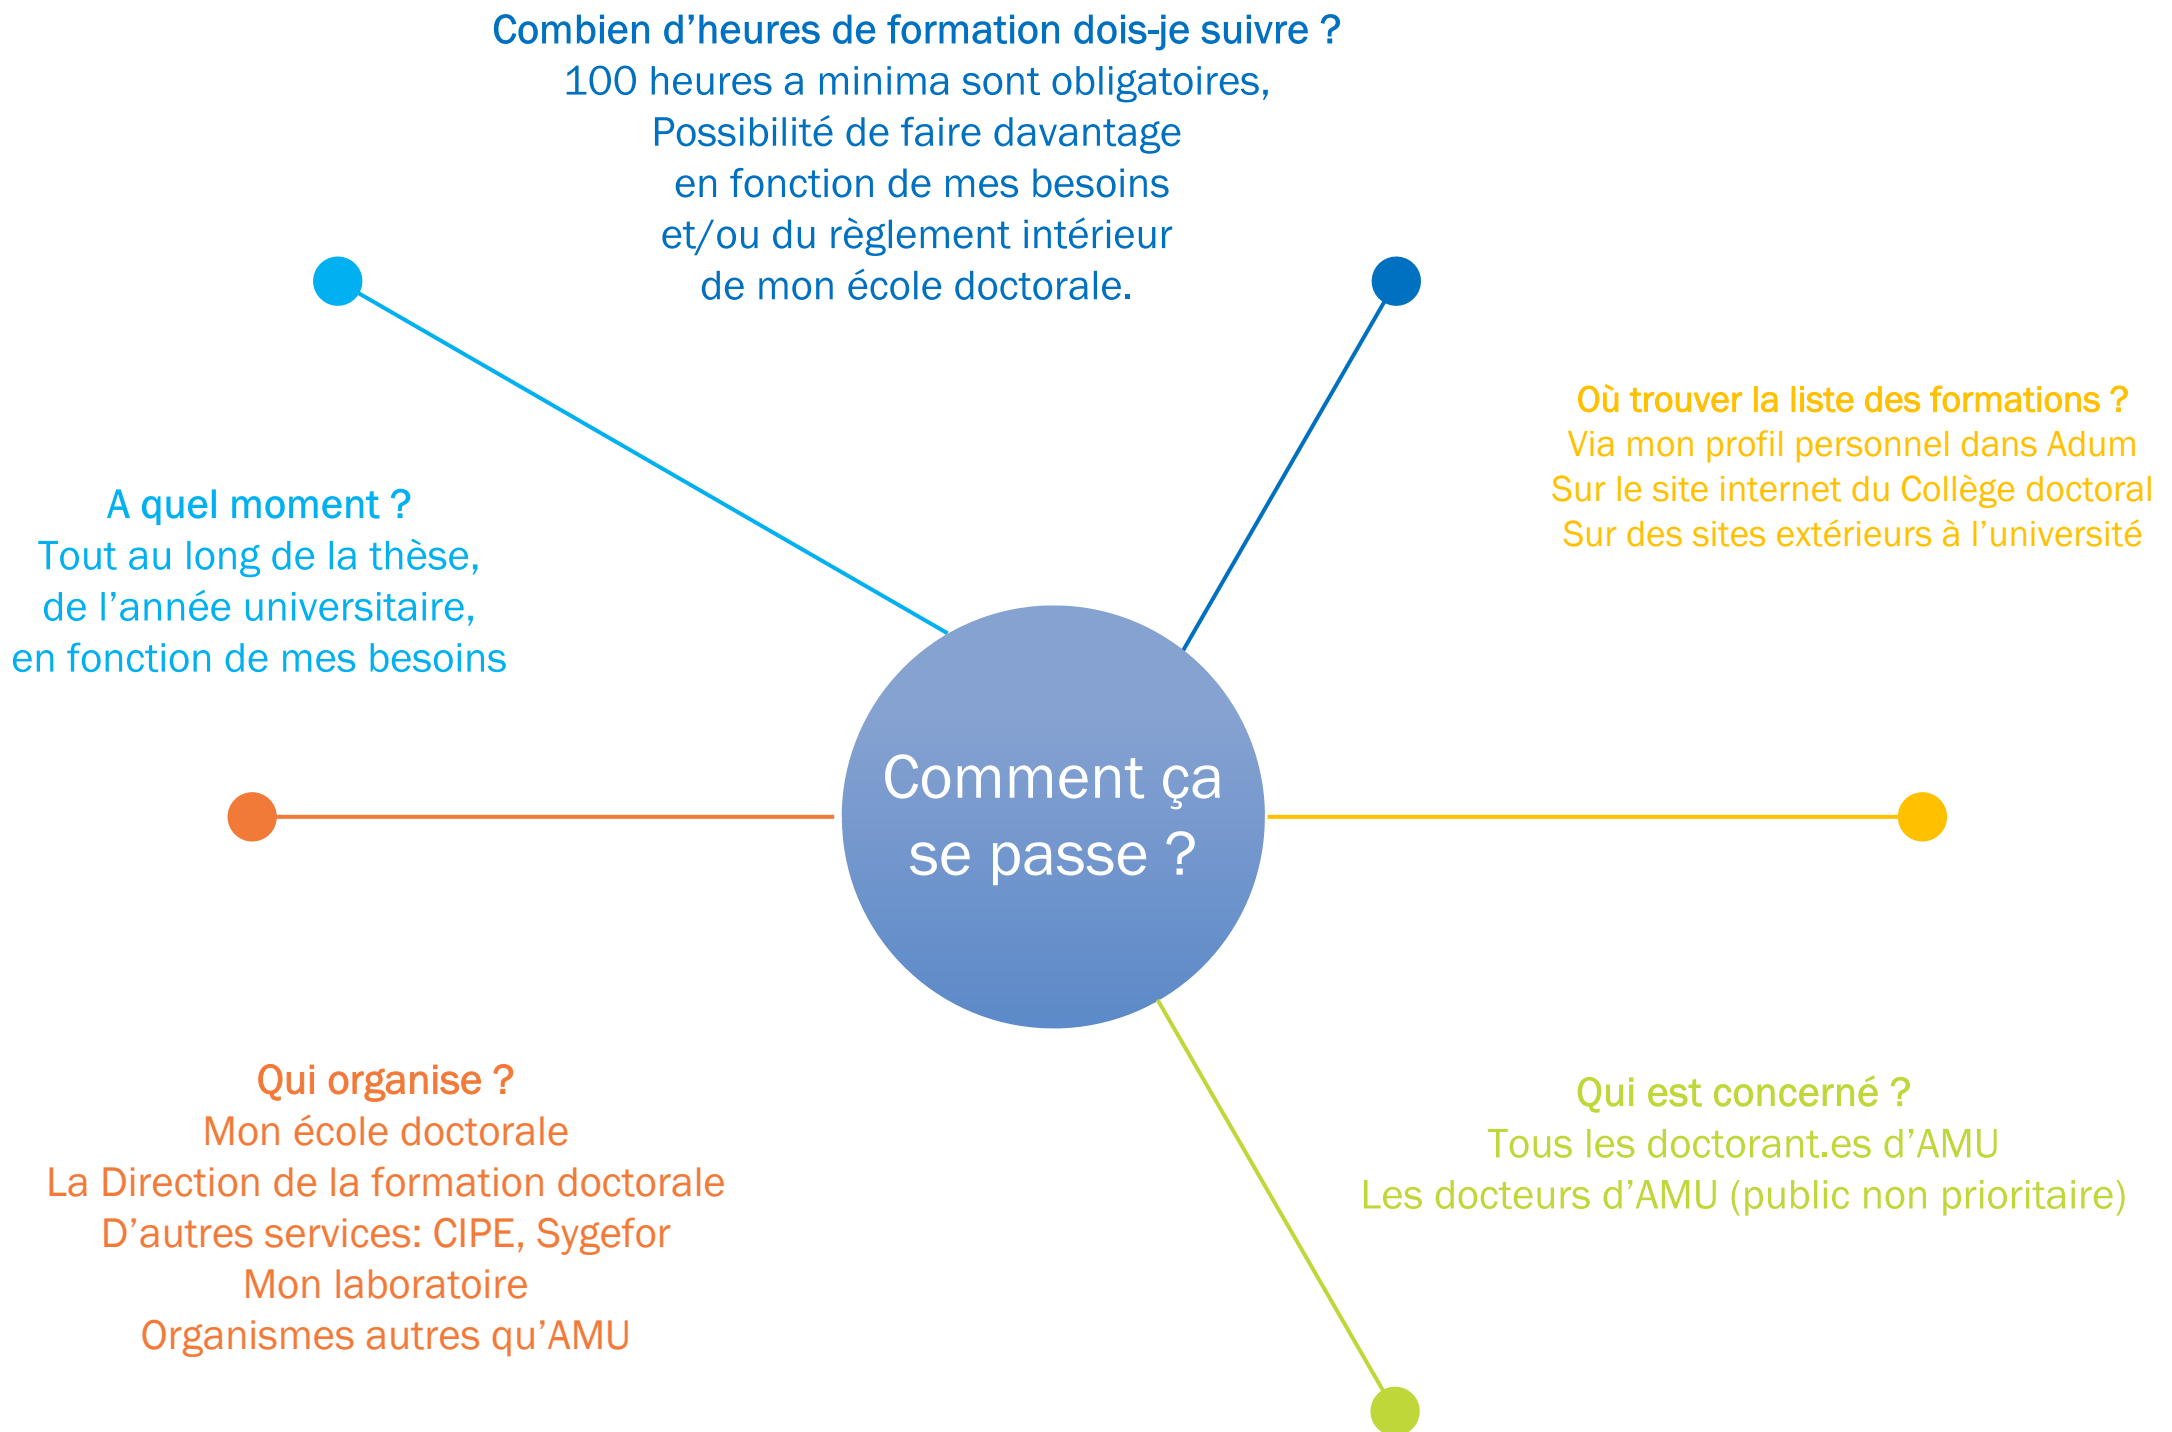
Combien d’heures de formation dois-je suivre ?
100 heures a minima sont obligatoires,
Possibilité de faire davantage
en fonction de mes besoins
et/ou du règlement intérieur
de mon école doctorale.

Où trouver la liste des formations ?
Via mon profil personnel dans Adum
Sur le site internet du Collège doctoral
Sur des sites extérieurs à l’université

A quel moment ?
Tout au long de la thèse,
de l’année universitaire,
en fonction de mes besoins

Comment ça se passe ?

Qui organise ?
Mon école doctorale
La Direction de la formation doctorale
D’autres services: CIPE, Sygefor
Mon laboratoire
Organismes autres qu’AMU

Qui est concerné ?
Tous les doctorant.es d’AMU
Les docteurs d’AMU (public non prioritaire)